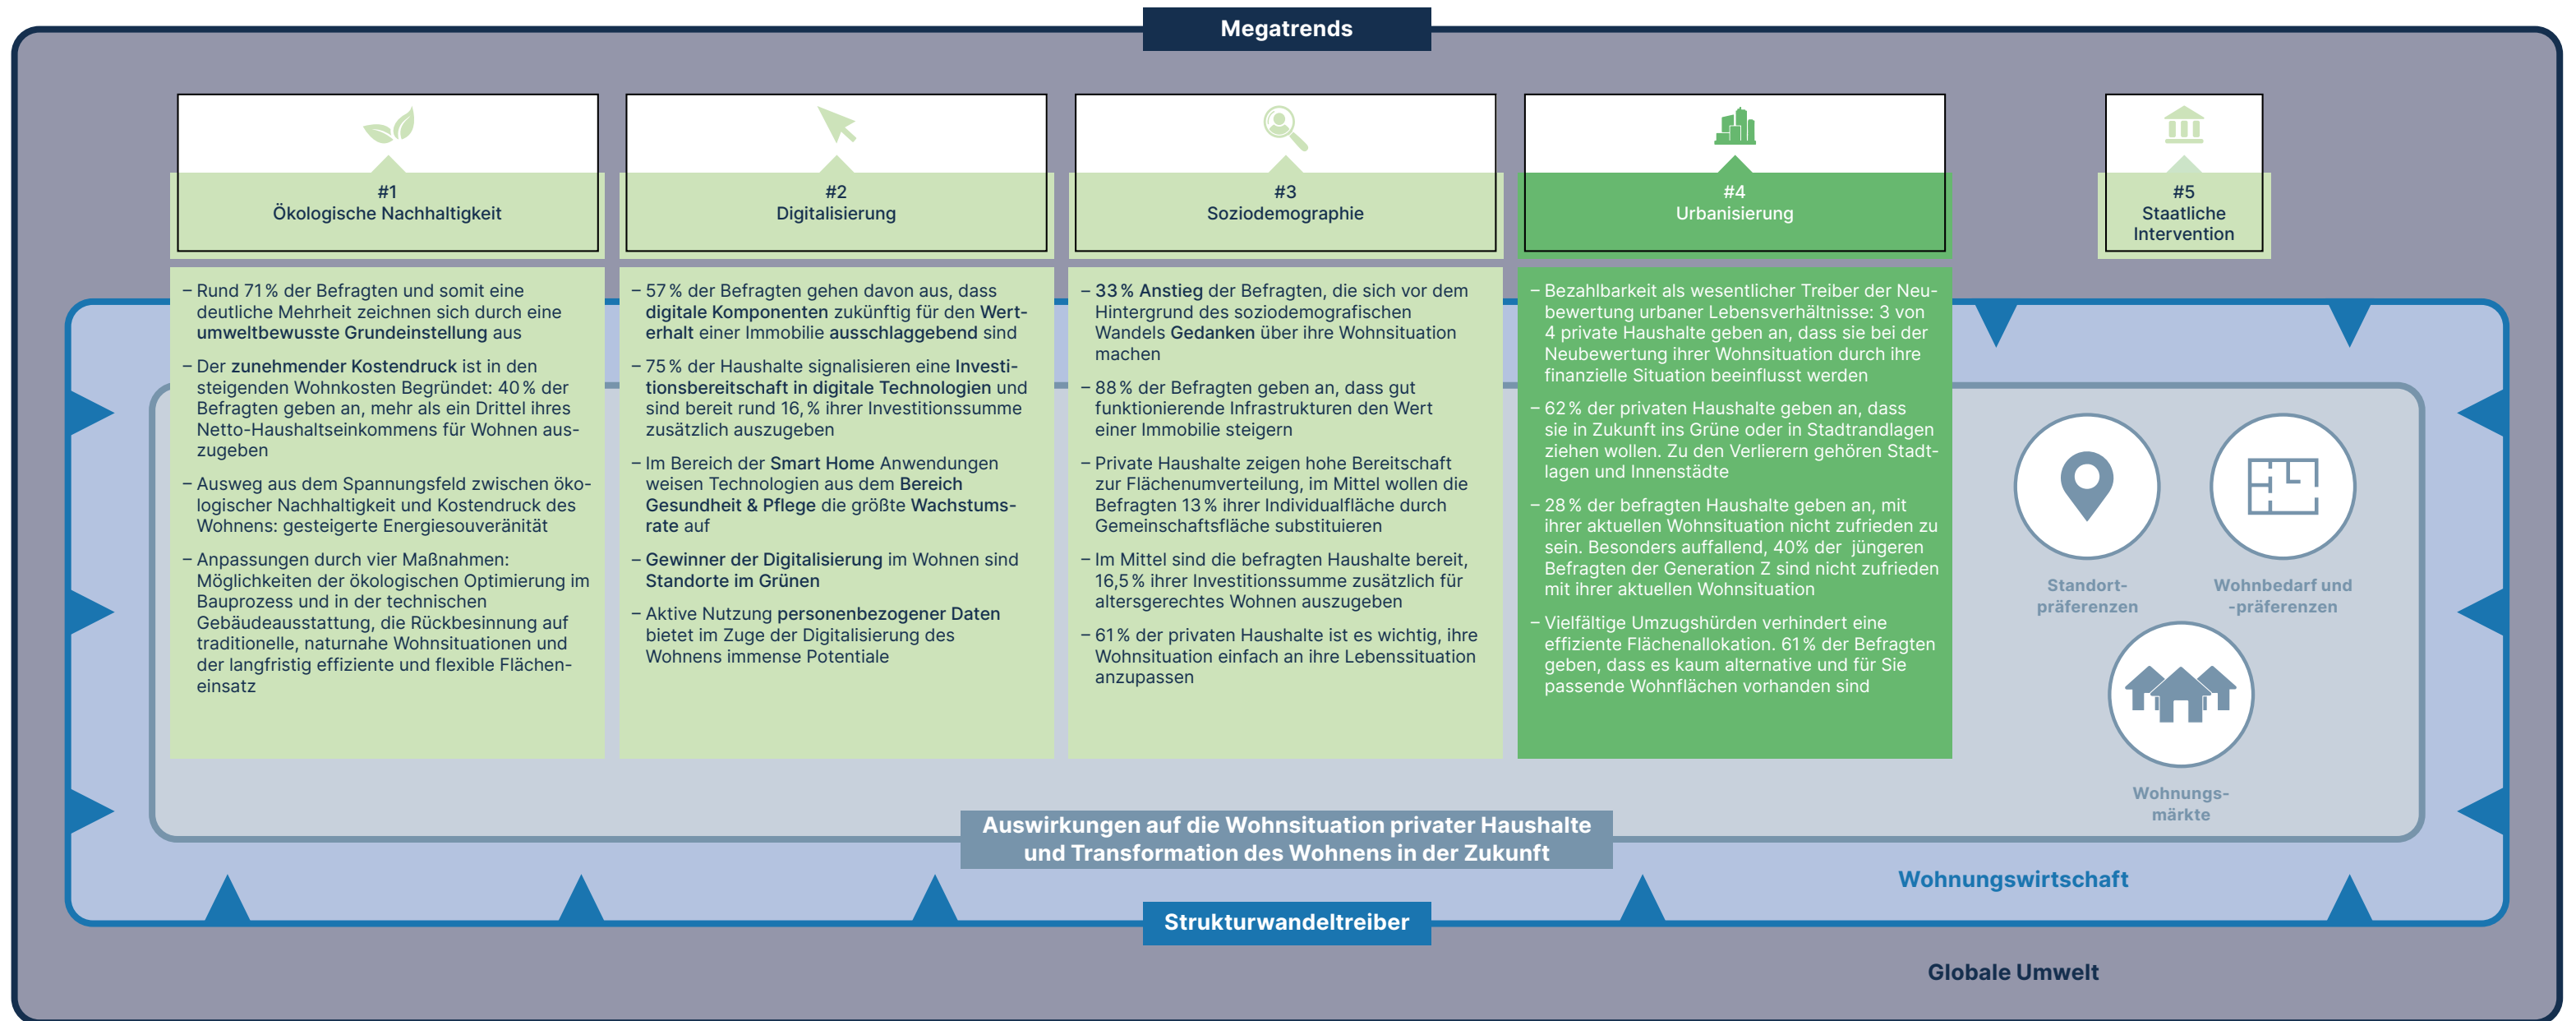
Megatrends

#1
Ökologische Nachhaltigkeit

– Rund 71 % der Befragten und somit eine deutliche Mehrheit zeichnen sich durch eine umweltbewusste Grundeinstellung aus

– Der zunehmender Kostendruck ist in den steigenden Wohnkosten Begründet: 40 % der Befragten geben an, mehr als ein Drittel ihres Netto-Haushaltseinkommens für Wohnen auszugeben

– Ausweg aus dem Spannungsfeld zwischen ökologischer Nachhaltigkeit und Kostendruck des Wohnens: gesteigerte Energiesouveränität

– Anpassungen durch vier Maßnahmen: Möglichkeiten der ökologischen Optimierung im Bauprozess und in der technischen Gebäudeausstattung, die Rückbesinnung auf traditionelle, naturnahe Wohnsituationen und der langfristig effiziente und flexible Flächeneinsatz

#2
Digitalisierung

– 57 % der Befragten gehen davon aus, dass digitale Komponenten zukünftig für den Werterhalt einer Immobilie ausschlaggebend sind

– 75 % der Haushalte signalisieren eine Investitionsbereitschaft in digitale Technologien und sind bereit rund 16, % ihrer Investitionssumme zusätzlich auszugeben

– Im Bereich der Smart Home Anwendungen weisen Technologien aus dem Bereich Gesundheit & Pflege die größte Wachstumsrate auf

– Gewinner der Digitalisierung im Wohnen sind Standorte im Grünen

– Aktive Nutzung personenbezogener Daten bietet im Zuge der Digitalisierung des Wohnens immense Potentiale

#3
Soziodemographie

– 33 % Anstieg der Befragten, die sich vor dem Hintergrund des soziodemografischen Wandels Gedanken über ihre Wohnsituation machen

– 88 % der Befragten geben an, dass gut funktionierende Infrastrukturen den Wert einer Immobilie steigern

– Private Haushalte zeigen hohe Bereitschaft zur Flächenumverteilung, im Mittel wollen die Befragten 13 % ihrer Individualfläche durch Gemeinschaftsfläche substituieren

– Im Mittel sind die befragten Haushalte bereit, 16,5 % ihrer Investitionssumme zusätzlich für altersgerechtes Wohnen auszugeben

– 61 % der privaten Haushalte ist es wichtig, ihre Wohnsituation einfach an ihre Lebenssituation anzupassen

#4
Urbanisierung

– Bezahlbarkeit als wesentlicher Treiber der Neubewertung urbaner Lebensverhältnisse: 3 von 4 private Haushalte geben an, dass sie bei der Neubewertung ihrer Wohnsituation durch ihre finanzielle Situation beeinflusst werden

– 62 % der privaten Haushalte geben an, dass sie in Zukunft ins Grüne oder in Stadtrandlagen ziehen wollen. Zu den Verlierern gehören Stadtlagen und Innenstädte

– 28 % der befragten Haushalte geben an, mit ihrer aktuellen Wohnsituation nicht zufrieden zu sein. Besonders auffallend, 40% der jüngeren Befragten der Generation Z sind nicht zufrieden mit ihrer aktuellen Wohnsituation

– Vielfältige Umzugshürden verhindert eine effiziente Flächenallokation. 61 % der Befragten geben, dass es kaum alternative und für Sie passende Wohnflächen vorhanden sind

#5
Staatliche Intervention

Standort-präferenzen

Wohnbedarf und -präferenzen

Wohnungs-märkte

Auswirkungen auf die Wohnsituation privater Haushalte und Transformation des Wohnens in der Zukunft

Wohnungswirtschaft

Strukturwandeltreiber

Globale Umwelt